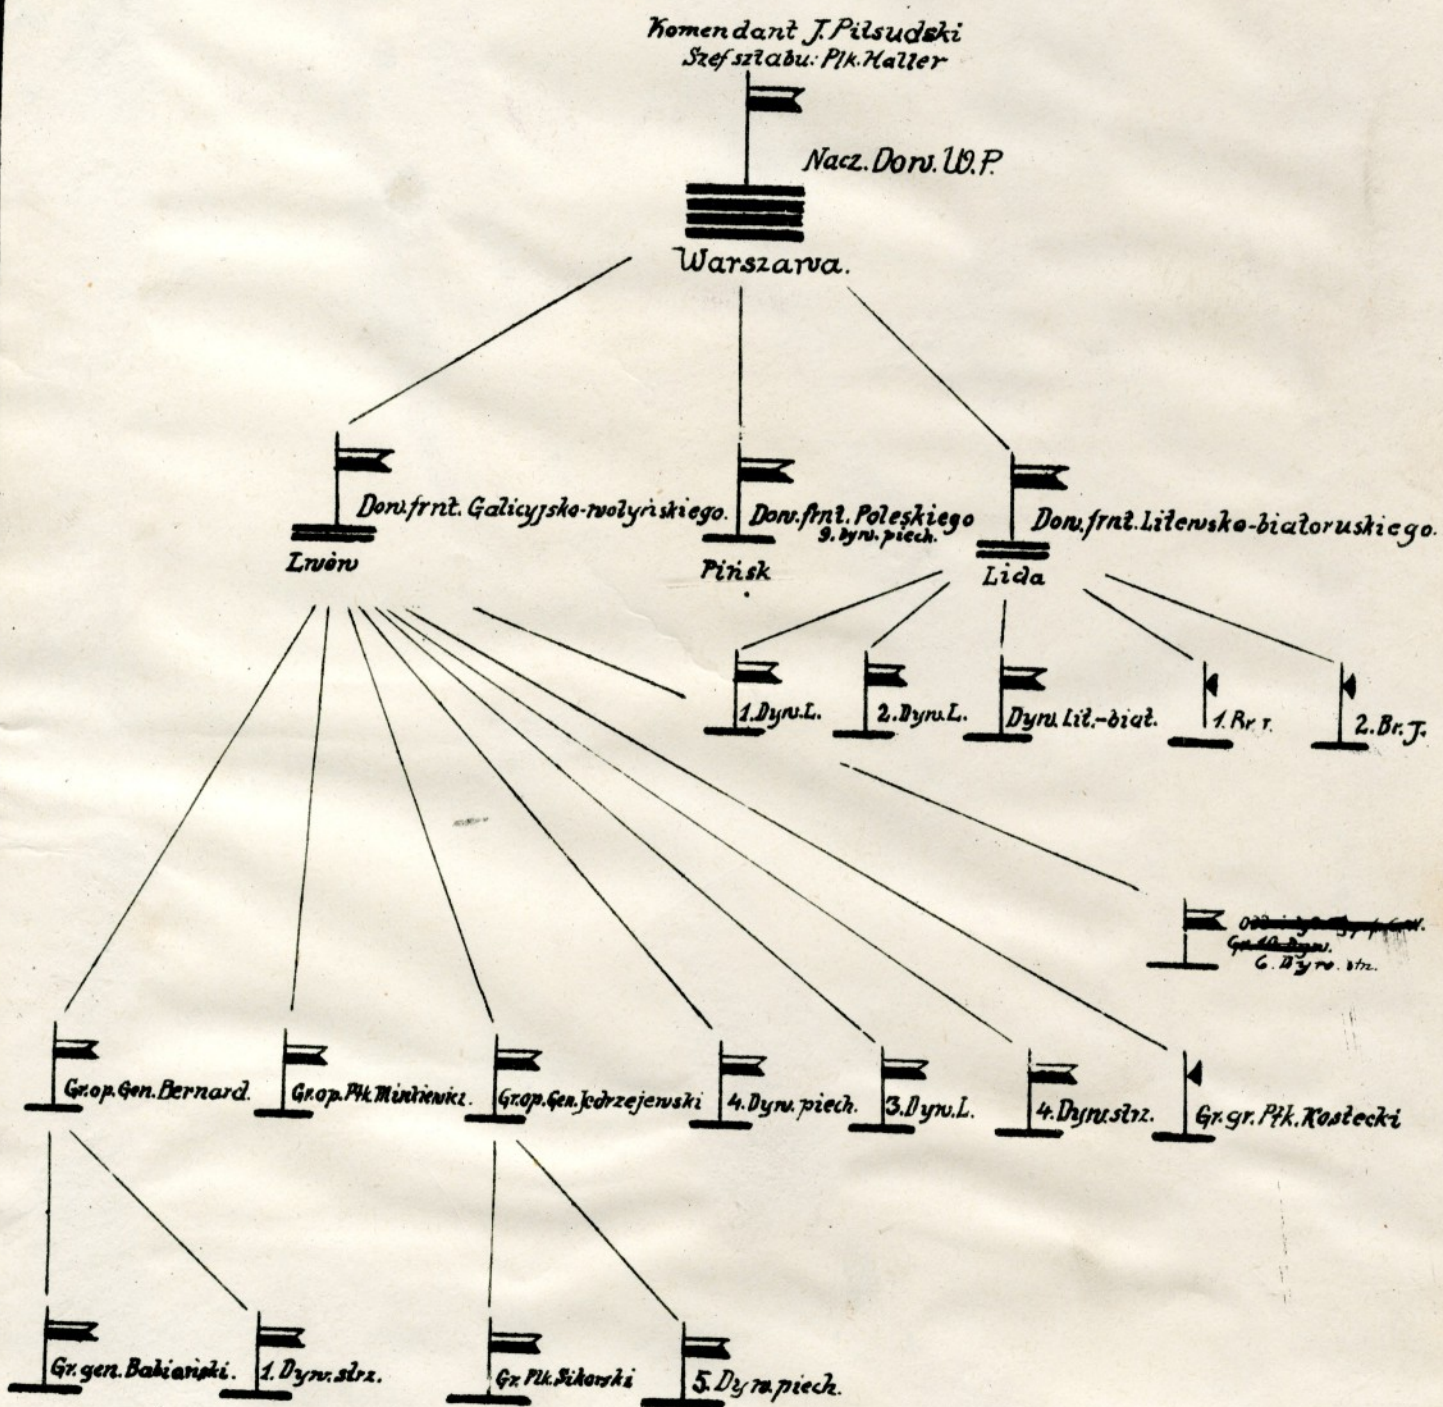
Komendant J. Piłsudski
Szef sztabu: Płk. Haller

Nacz. Dow. W.P.

Warszawa.

Dow. frnt. Galicyjsko-wołyńskiego.
Lwów

Dow. frnt. Poleskiego
9. Dyw. piech.
Pińsk

Dow. frnt. Litewsko-białoruskiego.
Lida

1. Dyw. L.
2. Dyw. L.
Dyw. Lit.-biał.
1. Br. J.
2. Br. J.

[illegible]
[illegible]
6. Dyw. strz.

Gr. op. Gen. Bernard.
Gr. op. Płk. Minkiewicz.
Gr. op. Gen. Jędrzejewski
4. Dyw. piech.
3. Dyw. L.
4. Dyw. strz.
Gr. gr. Płk. Kościecki

Gr. gen. Babiański.
1. Dyw. strz.
Gr. Płk. Sikorski
5. Dyw. piech.